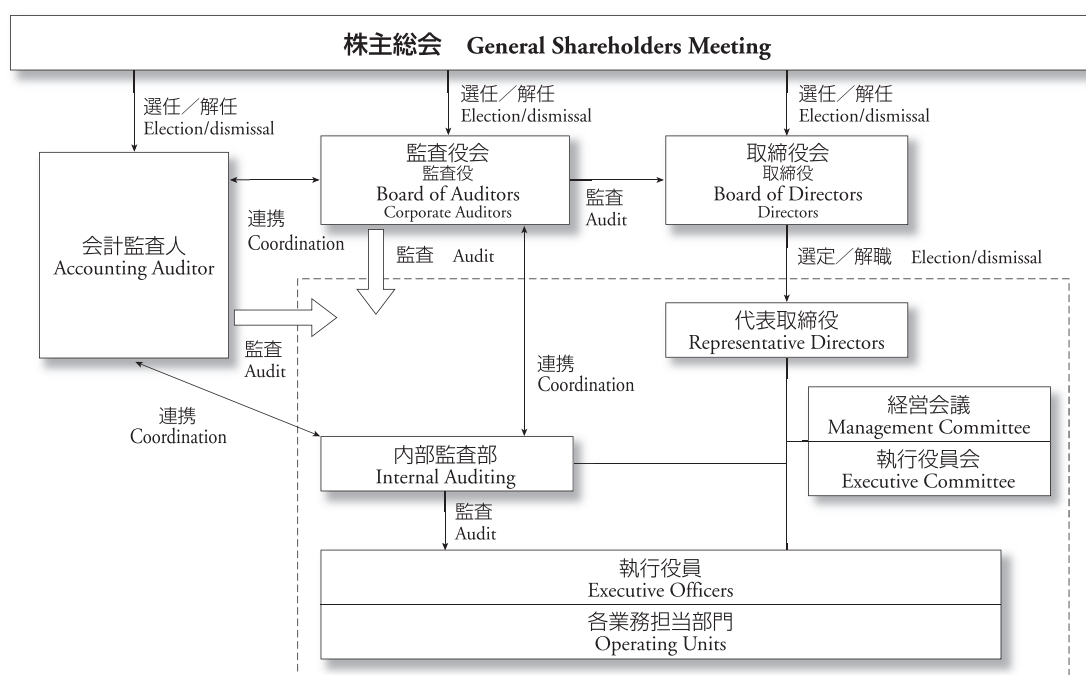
株主総会 General Shareholders Meeting

選任／解任
Election/dismissal

選任／解任
Election/dismissal

選任／解任
Election/dismissal

会計監査人
Accounting Auditor

連携
Coordination

監査役会
監査役
Board of Auditors
Corporate Auditors

監査
Audit

取締役会
取締役
Board of Directors
Directors

監査 Audit

選定／解職 Election/dismissal

監査
Audit

代表取締役
Representative Directors

連携
Coordination

連携
Coordination

経営会議
Management Committee

執行役員会
Executive Committee

内部監査部
Internal Auditing

監査
Audit

執行役員
Executive Officers

各業務担当部門
Operating Units